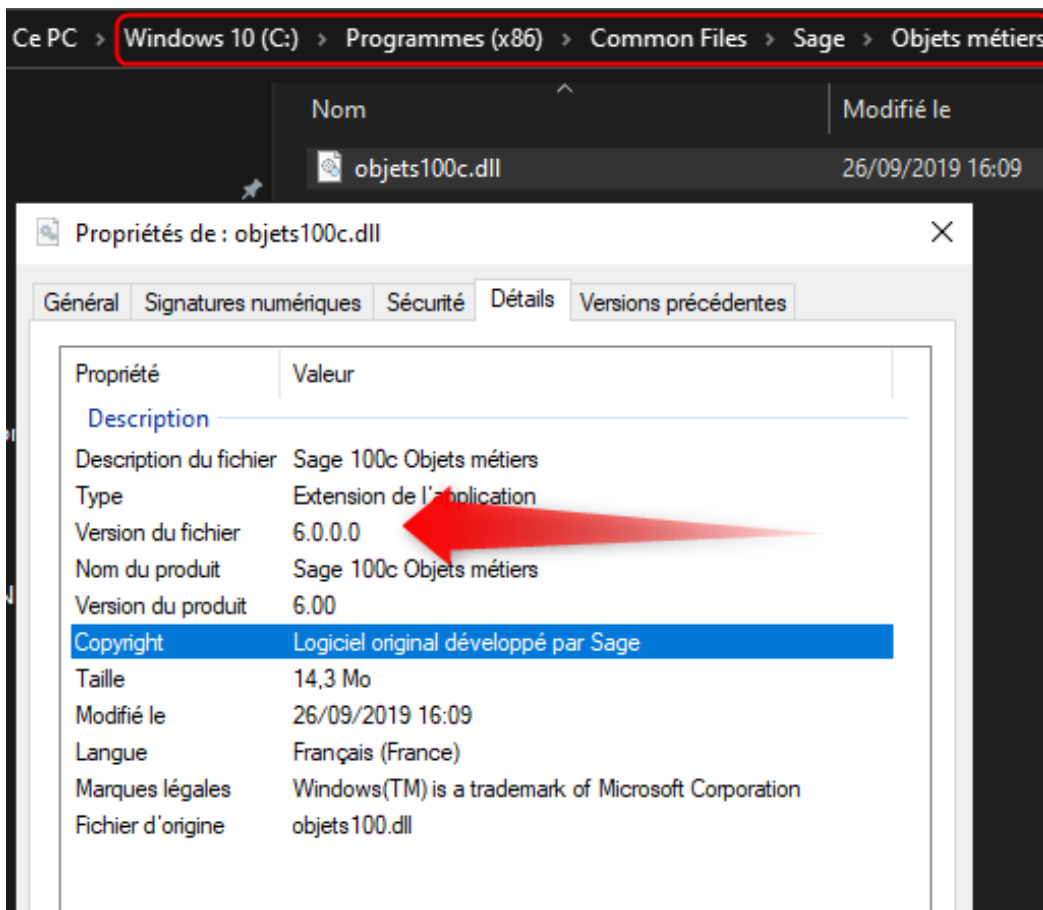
Ce PC > Windows 10 (C:) > Programmes (x86) > Common Files > Sage > Objets métiers

Nom | Modifié le

objets100c.dll 26/09/2019 16:09

Propriétés de : objets100c.dll

Général | Signatures numériques | Sécurité | Détails | Versions précédentes

| Propriété | Valeur |
|---|---|
| Description | |
| Description du fichier | Sage 100c Objets métiers |
| Type | Extension de l'application |
| Version du fichier | 6.0.0.0 |
| Nom du produit | Sage 100c Objets métiers |
| Version du produit | 6.00 |
| Copyright | Logiciel original développé par Sage |
| Taille | 14,3 Mo |
| Modifié le | 26/09/2019 16:09 |
| Langue | Français (France) |
| Marques légales | Windows(TM) is a trademark of Microsoft Corporation |
| Fichier d'origine | objets100.dll |